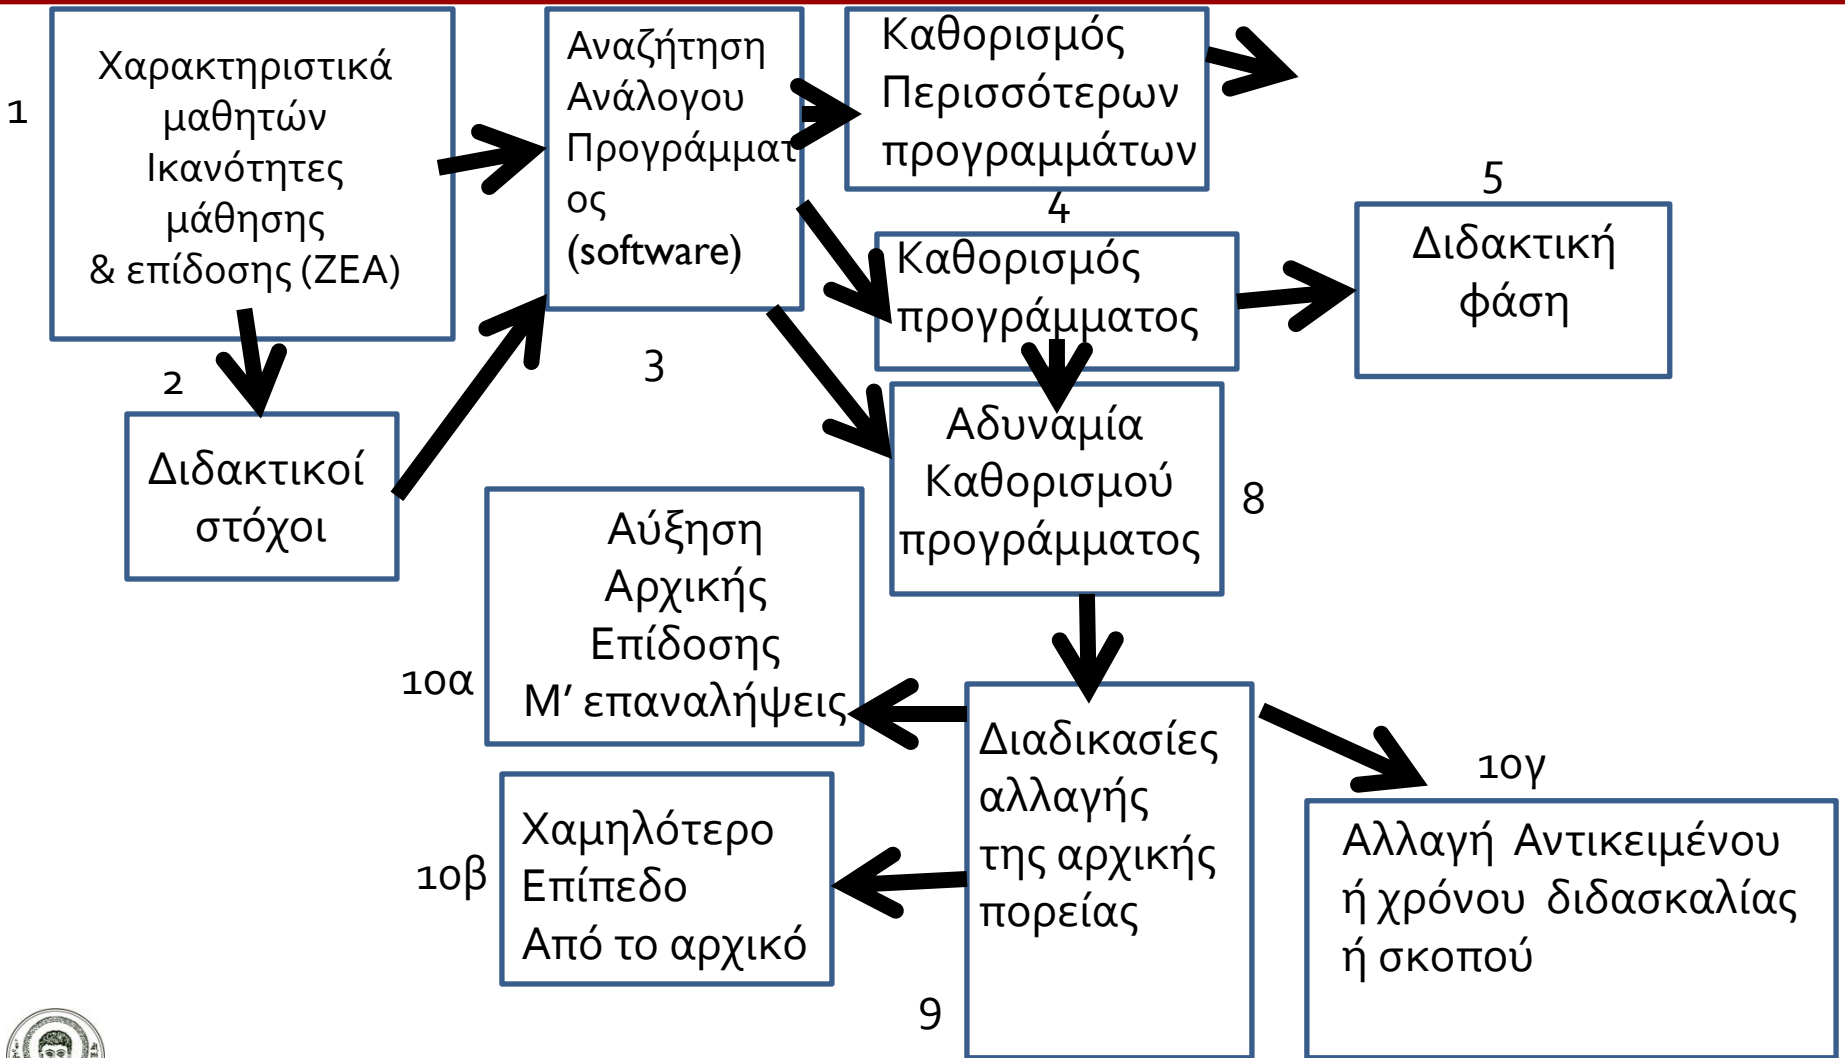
1

Χαρακτηριστικά μαθητών Ικανότητες μάθησης & επίδοσης (ΖΕΑ)

2

Διδακτικοί στόχοι

Αναζήτηση Ανάλογου Προγράμματος (software)

3

Καθορισμός Περισσότερων προγραμμάτων

4

Καθορισμός προγράμματος

5

Διδακτική φάση

Αδυναμία Καθορισμού προγράμματος

8

10α

Αύξηση Αρχικής Επίδοσης Μ' επαναλήψεις

Διαδικασίες αλλαγής της αρχικής πορείας

9

10γ

Αλλαγή Αντικειμένου ή χρόνου διδασκαλίας ή σκοπού

10β

Χαμηλότερο Επίπεδο Από το αρχικό